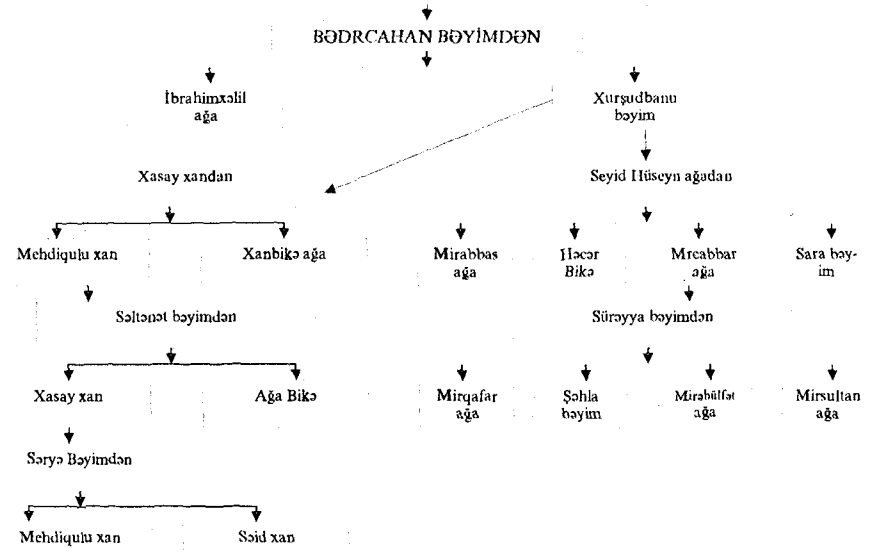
BƏDRCAHAN BƏYİMDƏN

İbrahimxəlil ağa

Xurşudbanu bəyim

Xasay xandan

Seyid Hüseyn ağadan

Mehdiqulu xan

Xanbikə ağa

Mirabbas ağa

Həcər Bikə

Mrcabbar ağa

Sara bəyim

Səltənət bəyimdən

Süreyya bəyimdən

Xasay xan

Ağa Bikə

Mirqafar ağa

Şəhla bəyim

Mirəbülfət ağa

Mirsultan ağa

Sərye Bəyimdən

Mehdiqulu xan

Səid xan